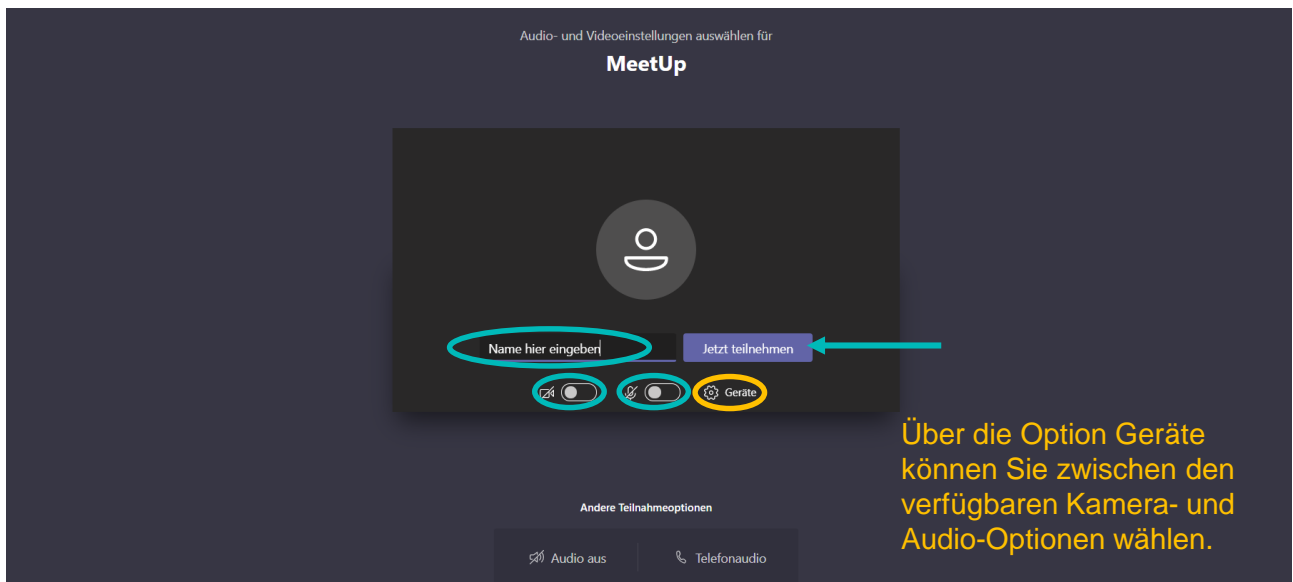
Audio- und Videoeinstellungen auswählen für

MeetUp

Name hier eingeben

Jetzt teilnehmen

Geräte

Über die Option Geräte können Sie zwischen den verfügbaren Kamera- und Audio-Optionen wählen.

Andere Teilnahmeoptionen

Audio aus

Telefonaudio